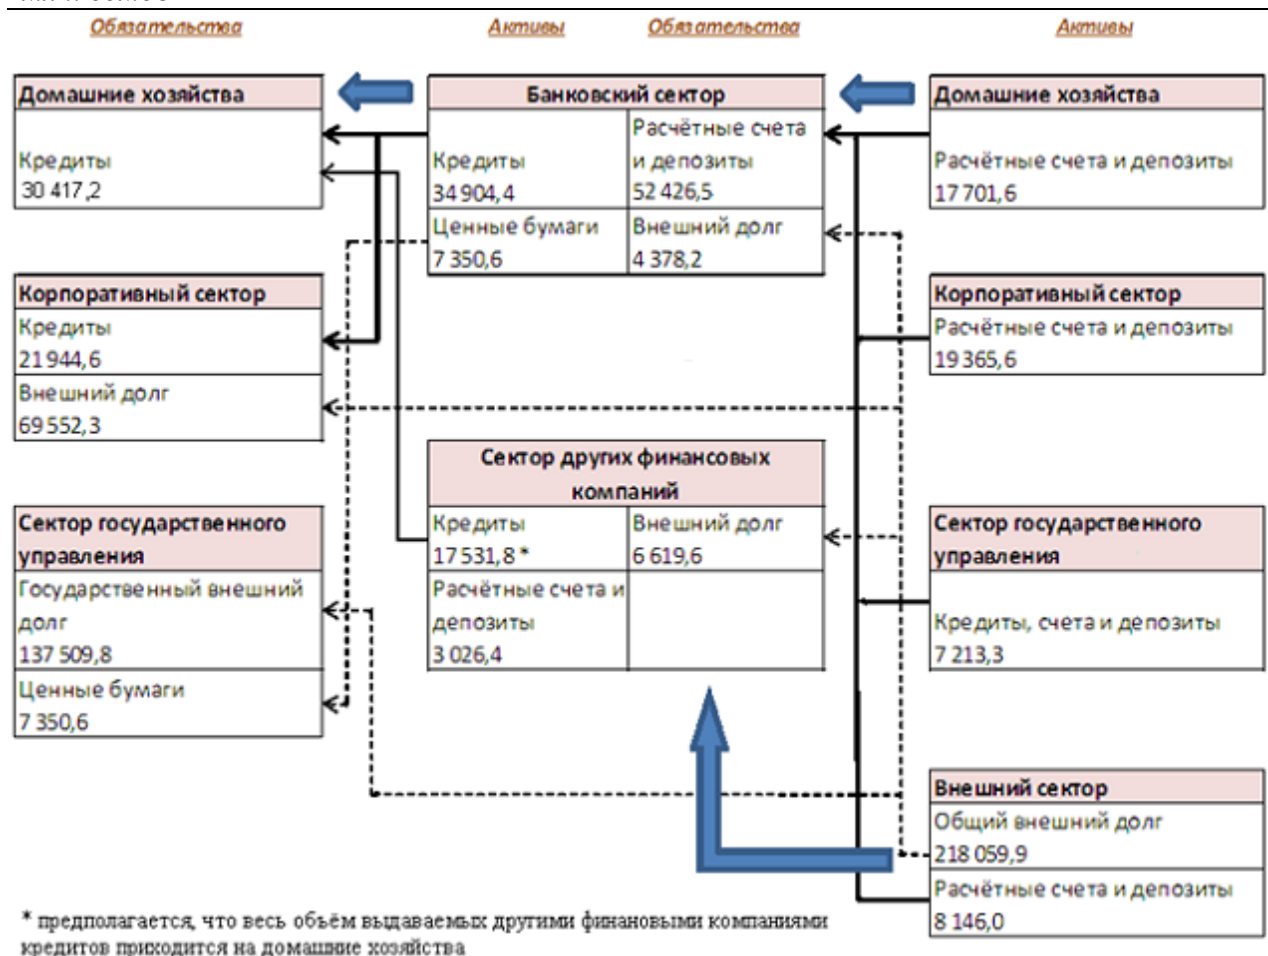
Обязательства

Активы

Обязательства

Активы

| Домашние хозяйства |
|---|
| Кредиты 30 417,2 |

| Банковский сектор | |
|---|---|
| Кредиты 34 904,4 | Расчётные счета и депозиты 52 426,5 |
| Ценные бумаги 7 350,6 | Внешний долг 4 378,2 |

| Домашние хозяйства |
|---|
| Расчётные счета и депозиты 17 701,6 |

| Корпоративный сектор |
|---|
| Кредиты 21 944,6 |
| Внешний долг 69 552,3 |

| Корпоративный сектор |
|---|
| Расчётные счета и депозиты 19 365,6 |

| Сектор других финансовых компаний | |
|---|---|
| Кредиты 17 531,8 * | Внешний долг 6 619,6 |
| Расчётные счета и депозиты 3 026,4 | |

| Сектор государственного управления |
|---|
| Государственный внешний долг 137 509,8 |
| Ценные бумаги 7 350,6 |

| Сектор государственного управления |
|---|
| Кредиты, счета и депозиты 7 213,3 |

| Внешний сектор |
|---|
| Общий внешний долг 218 059,9 |
| Расчётные счета и депозиты 8 146,0 |

* предполагается, что весь объём выдаваемых другими финановыми компаниями кредитов приходится на домашние хозяйства